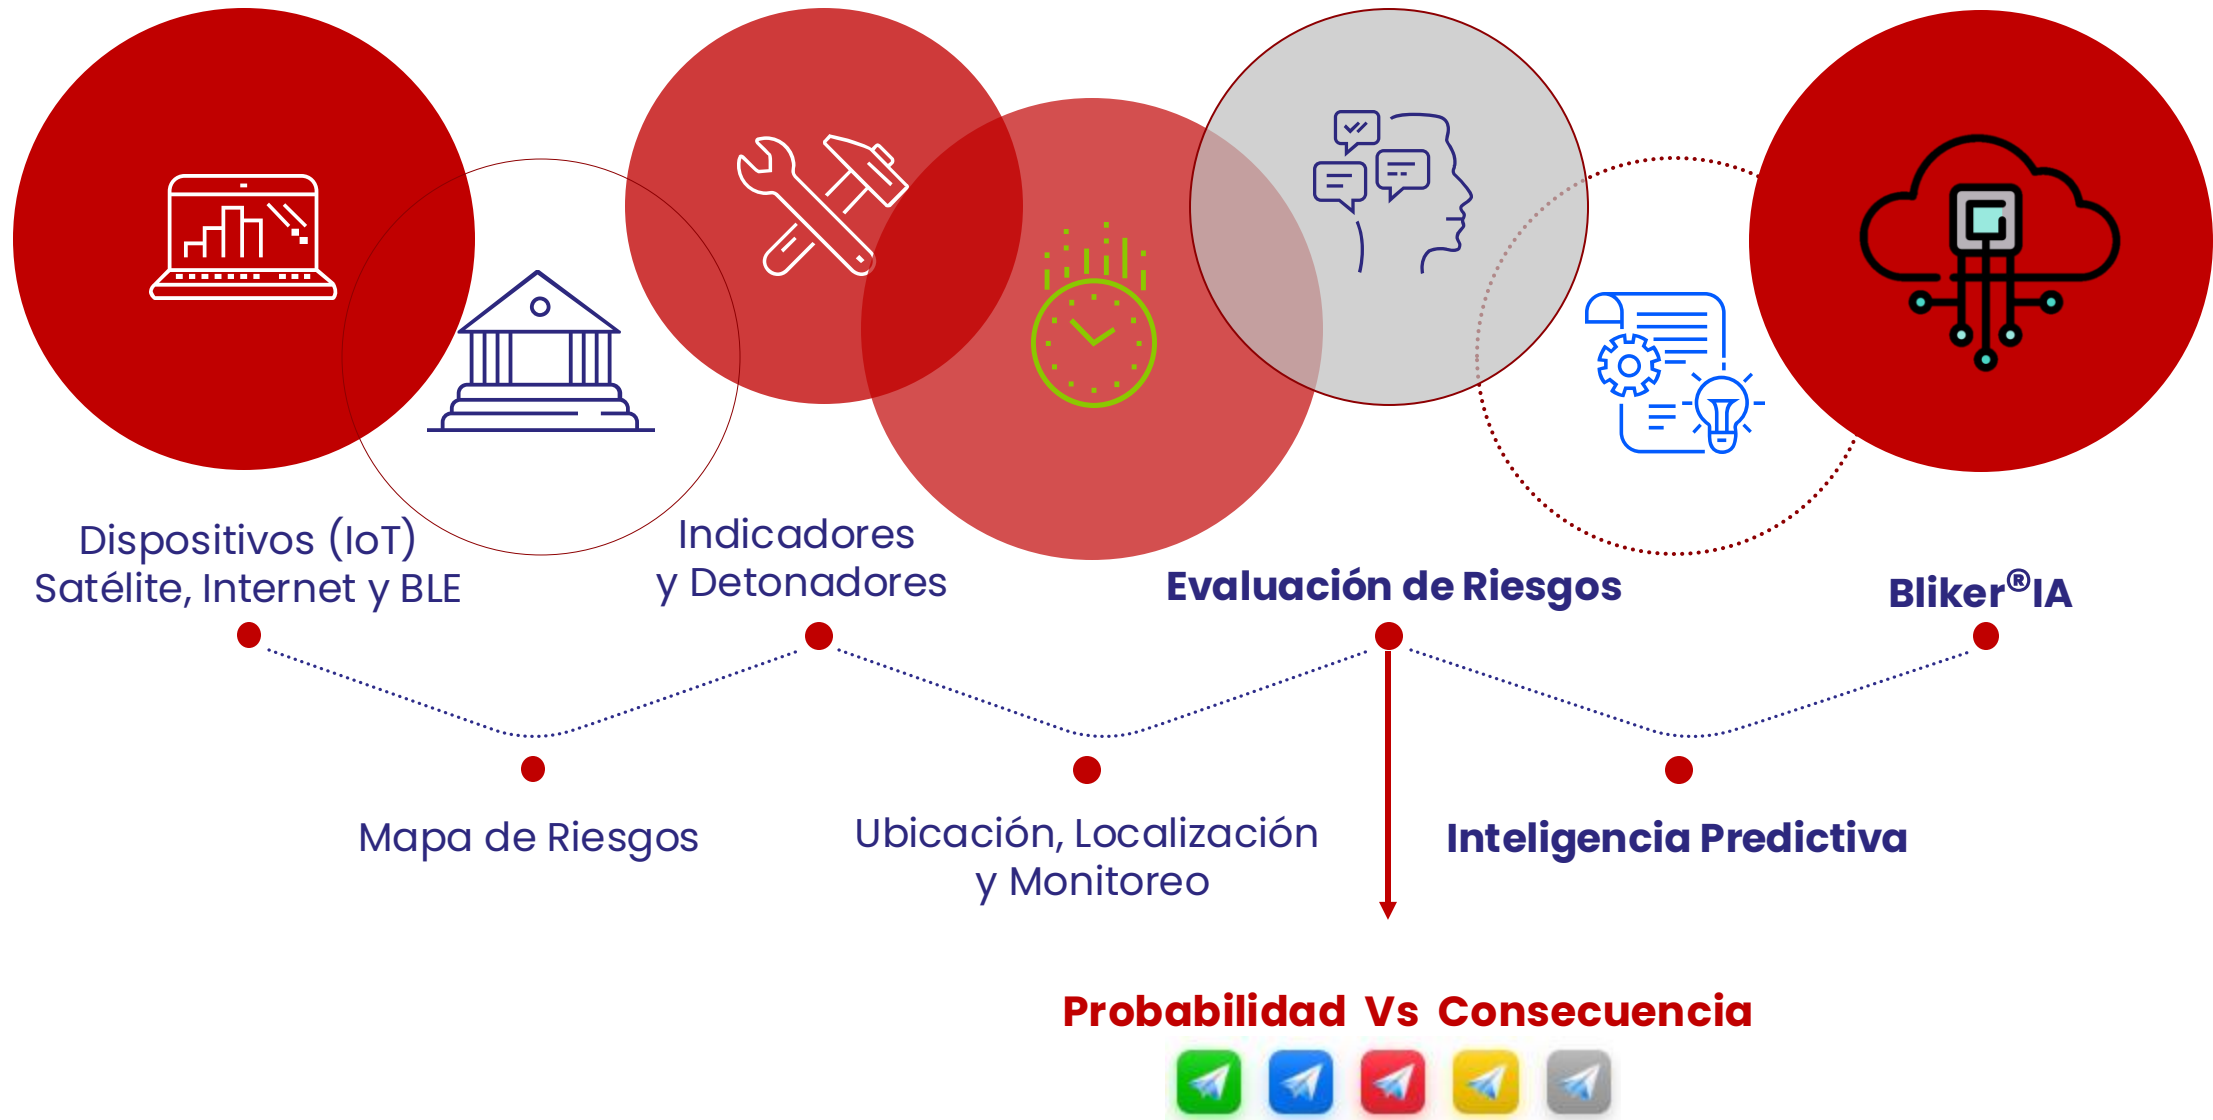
Dispositivos (IoT)
Satélite, Internet y BLE

Indicadores
y Detonadores

Evaluación de Riesgos

Bliker®IA

Mapa de Riesgos

Ubicación, Localización
y Monitoreo

Inteligencia Predictiva

Probabilidad Vs Consecuencia